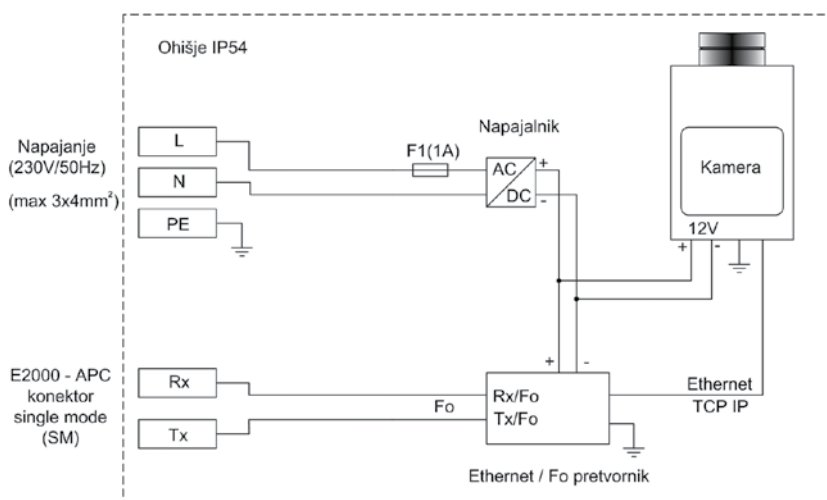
Ohišje IP54

Napajanje
(230V/50Hz)

(max 3x4mm$^2$)

L

N

PE

F1(1A)

Napajalnik

AC
DC

+
-

Kamera

12V

+ -

E2000 - APC
konektor
single mode
(SM)

Rx

Tx

Fo

+ -

Rx/Fo
Tx/Fo

Ethernet
TCP IP

Ethernet / Fo pretvornik